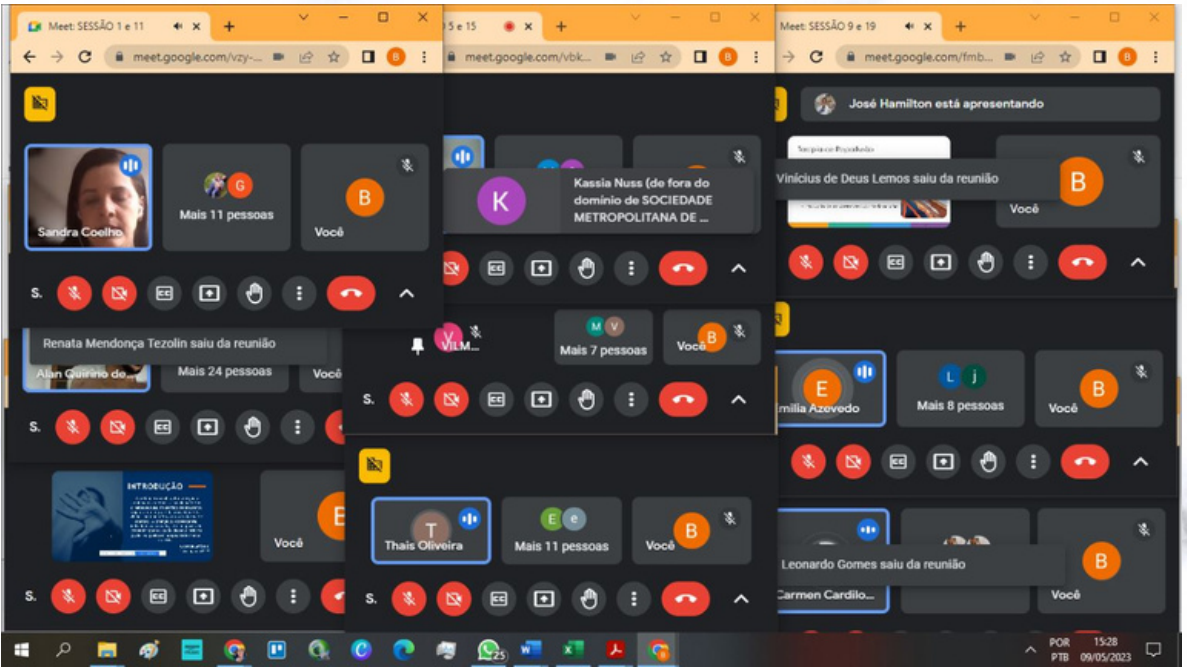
Meet: SESSÃO 1 e 11
meet.google.com/vzy-...
B
G
Mais 11 pessoas
B
Sandra Coelho
Você
S.

5 e 15
meet.google.com/vbk...
B
K
Kassia Nuss (de fora do domínio de SOCIEDADE METROPOLITANA DE ...

Meet: SESSÃO 9 e 19
meet.google.com/fmb...
B
José Hamilton está apresentando
Vinícius de Deus Lemos saiu da reunião
B
Você

Renata Mendonça Tezolin saiu da reunião
Alan Quirino de...
Mais 24 pessoas
Você
S.

V
VILM...
M
V
Mais 7 pessoas
Você
B
S.

E
Emilia Azevedo
L
J
Mais 8 pessoas
B
Você

INTRODUÇÃO
B
Você
S.

T
Thais Oliveira
E
e
Mais 11 pessoas
B
Você
S.

Leonardo Gomes saiu da reunião
Carmen Cardilo...
B
Você

25
POR
PTB
15:28
09/05/2023